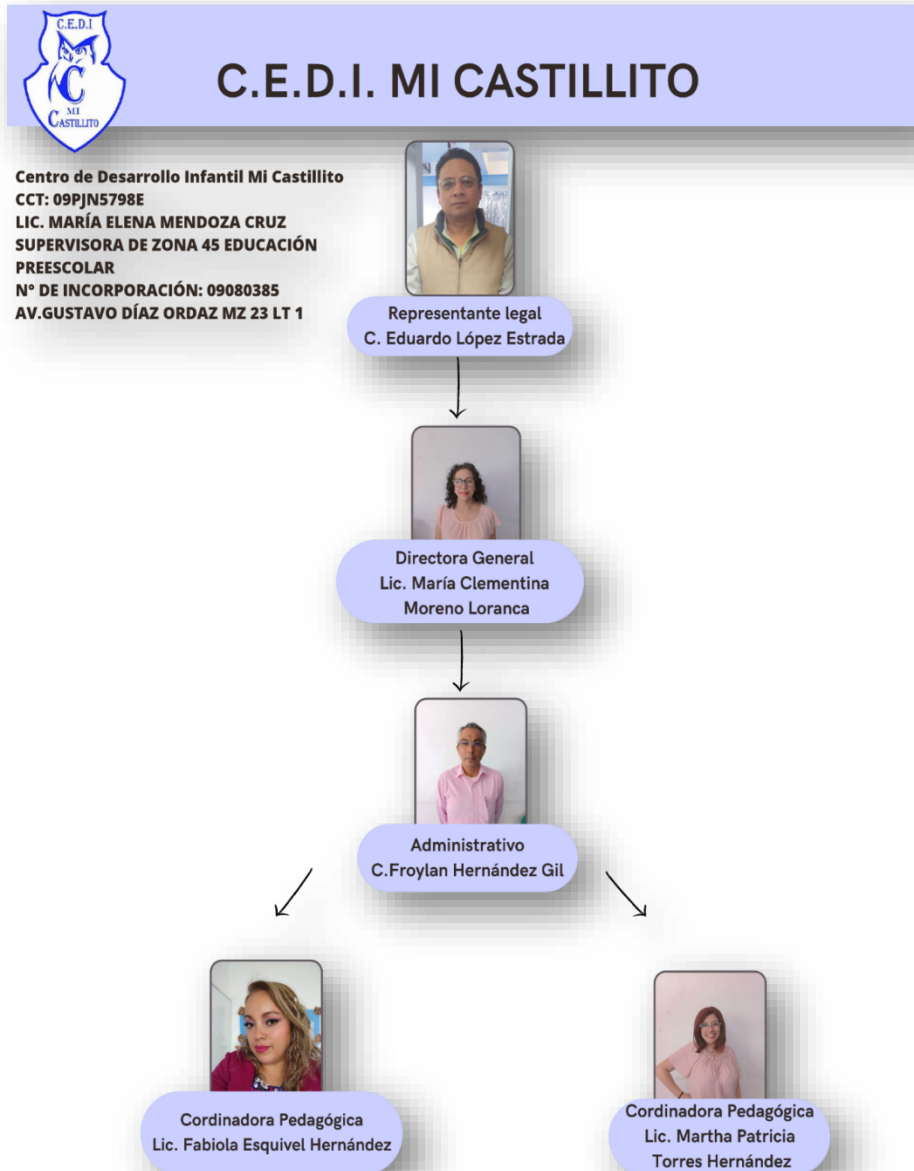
C.E.D.I
C
MI
CASTILLITO

C.E.D.I. MI CASTILLITO

Centro de Desarrollo Infantil Mi Castillito
CCT: 09PJN5798E
LIC. MARÍA ELENA MENDOZA CRUZ
SUPERVISORA DE ZONA 45 EDUCACIÓN PREESCOLAR
N° DE INCORPORACIÓN: 09080385
AV.GUSTAVO DÍAZ ORDAZ MZ 23 LT 1

Representante legal
C. Eduardo López Estrada

Directora General
Lic. María Clementina Moreno Loranca

Administrativo
C.Froylan Hernández Gil

Cordinadora Pedagógica
Lic. Fabiola Esquivel Hernández

Cordinadora Pedagógica
Lic. Martha Patricia Torres Hernández